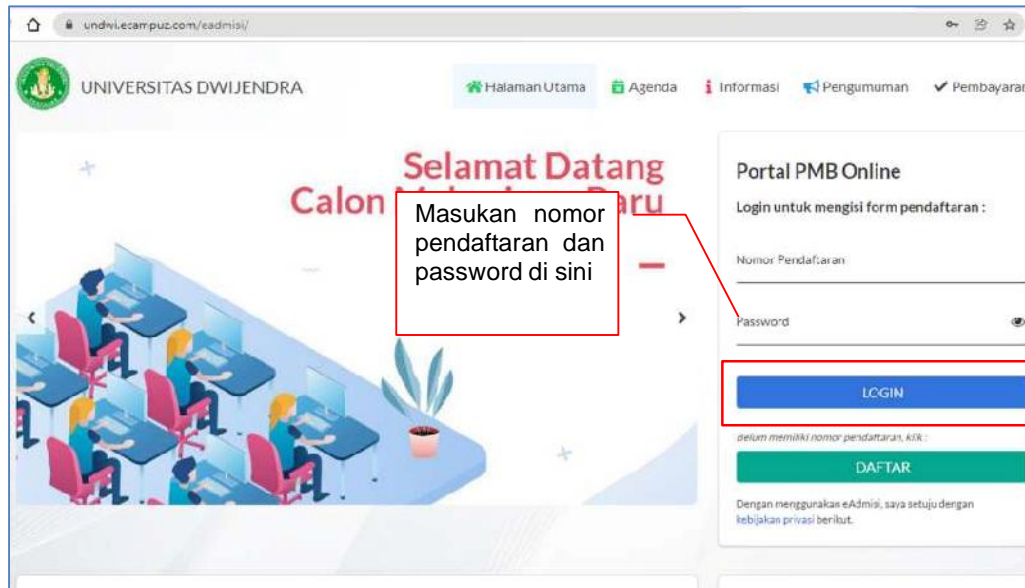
undwi.ecampuz.com/eadmisi/

UNIVERSITAS DWIJENDRA

Halaman Utama Agenda Informasi Pengumuman Pembayaran

Selamat Datang
Calon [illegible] aru

Masukan nomor pendaftaran dan password di sini

Portal PMB Online

Login untuk mengisi form pendaftaran :

Nomor Pendaftaran

Password

LOGIN

Belum memiliki nomor pendaftaran, klik :

DAFTAR

Dengan menggunakan eAdmisi, saya setuju dengan kebijakan privasi berikut.